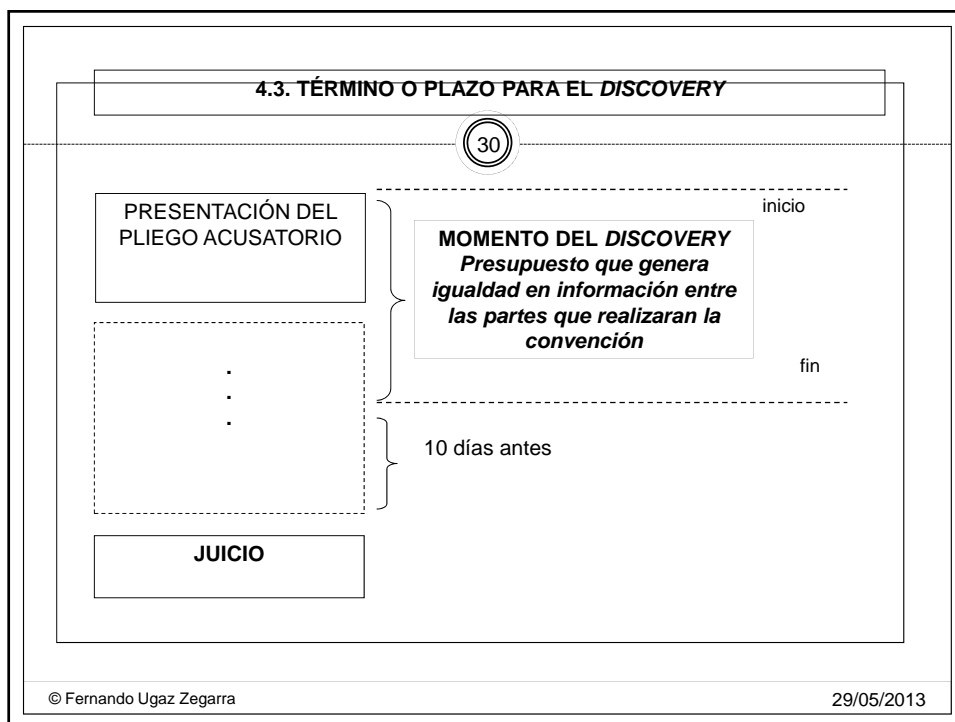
4.3. TÉRMINO O PLAZO PARA EL DISCOVERY

30

PRESENTACIÓN DEL PLIEGO ACUSATORIO

inicio

MOMENTO DEL DISCOVERY
Presupuesto que genera igualdad en información entre las partes que realizaran la convención

fin

.
.
.

10 días antes

JUICIO

© Fernando Ugaz Zegarra

29/05/2013